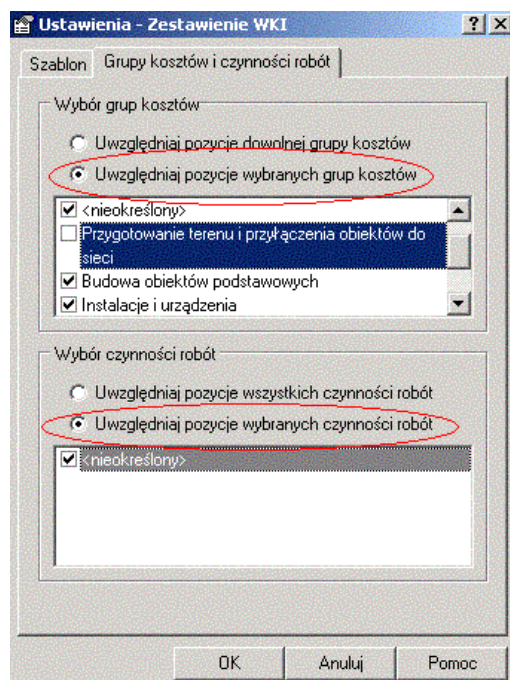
Ustawienia - Zestawienie WKI

?

X

Szablon

Grupy kosztów i czynności robót

Wybór grup kosztów

Uwzględniaj pozycje dowolnej grupy kosztów

Uwzględniaj pozycje wybranych grup kosztów

<nieokreślony>

Przygotowanie terenu i przyłączenia obiektów do sieci

Budowa obiektów podstawowych

Instalacje i urządzenia

Wybór czynności robót

Uwzględniaj pozycje wszystkich czynności robót

Uwzględniaj pozycje wybranych czynności robót

<nieokreślony>

OK

Anuluj

Pomoc